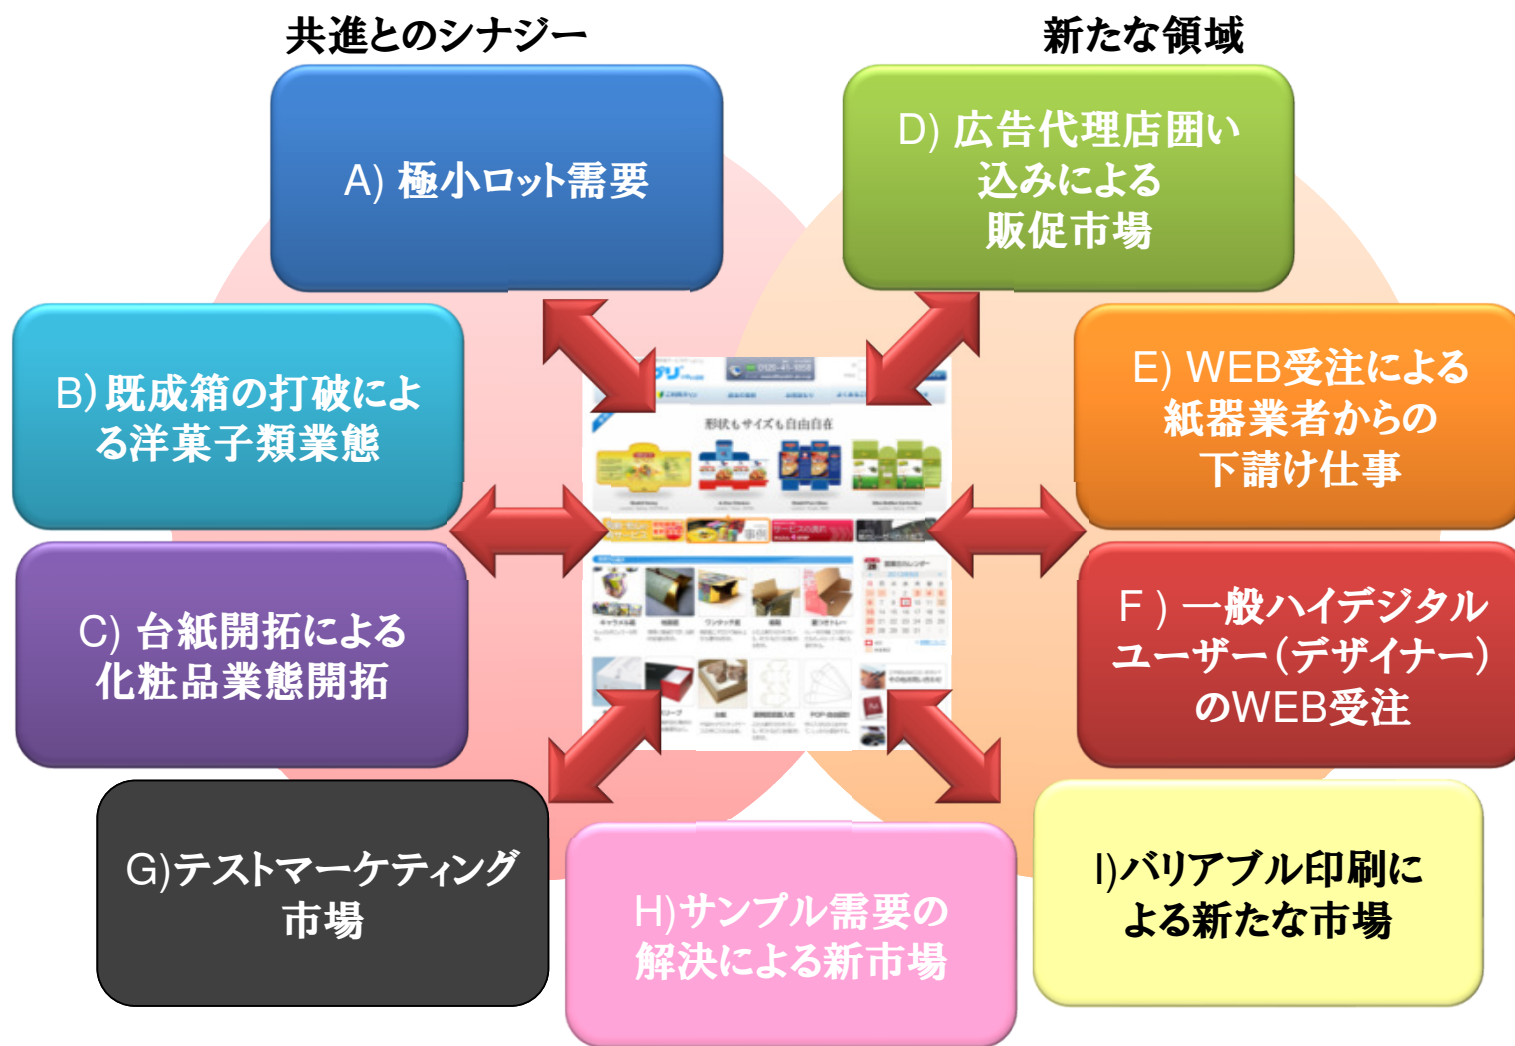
共進とのシナジー

新たな領域

A) 極小ロット需要

D) 広告代理店囲い込みによる販促市場

B) 既成箱の打破による洋菓子類業態

E) WEB受注による紙器業者からの下請け仕事

形状もサイズも自由自在

C) 台紙開拓による化粧品業態開拓

F ) 一般ハイデジタルユーザー(デザイナー)のWEB受注

G)テストマーケティング市場

H)サンプル需要の解決による新市場

I)バリアブル印刷による新たな市場